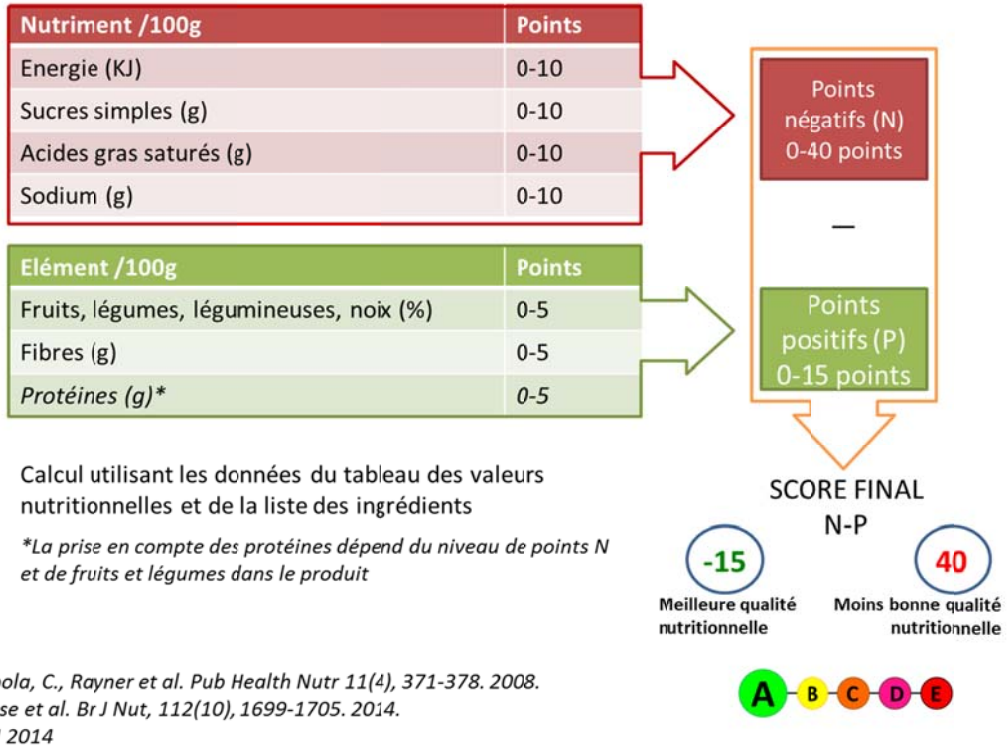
| Nutriment /100g | Points |
|---|---|
| Energie (KJ) | 0-10 |
| Sucres simples (g) | 0-10 |
| Acides gras saturés (g) | 0-10 |
| Sodium (g) | 0-10 |

| Elément /100g | Points |
|---|---|
| Fruits, légumes, légumineuses, noix (%) | 0-5 |
| Fibres (g) | 0-5 |
| *Protéines (g)** | *0-5* |

Points négatifs (N) 0-40 points

—

Points positifs (P) 0-15 points

SCORE FINAL N-P

-15

Meilleure qualité nutritionnelle

40

Moins bonne qualité nutritionnelle

A B C D E

Calcul utilisant les données du tableau des valeurs nutritionnelles et de la liste des ingrédients

*La prise en compte des protéines dépend du niveau de points N et de fruits et légumes dans le produit

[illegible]ola, C., Rayner et al. Pub Health Nutr 11(4), 371-378. 2008.
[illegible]se et al. Br J Nut, 112(10), 1699-1705. 2014.
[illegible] 2014